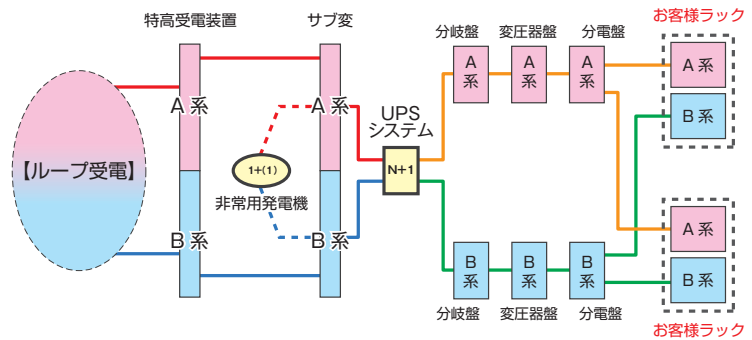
特高受電装置

サブ変

分岐盤

変圧器盤

分電盤

お客様ラック

【ループ受電】

A系

A系

UPS
システム

A
系

A
系

A
系

A系

B系

1+(1)

非常用発電機

N+1

B系

B系

B
系

B
系

B
系

A系

B系

分岐盤

変圧器盤

分電盤

お客様ラック